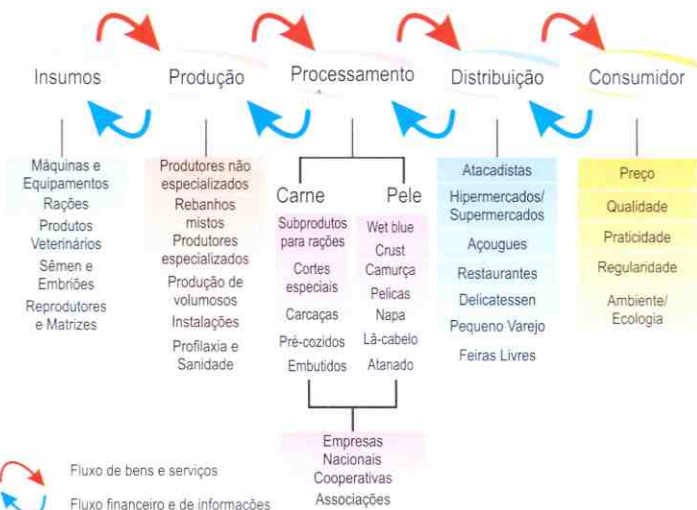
Insumos

Produção

Processamento

Distribuição

Consumidor

Máquinas e Equipamentos
Rações
Produtos Veterinários
Sêmen e Embriões
Reprodutores e Matrizes

Produtores não especializados
Rebanhos mistos
Produtores especializados
Produção de volumosos
Instalações
Profilaxia e Sanidade

Carne

Subprodutos para rações
Cortes especiais
Carcaças
Pré-cozidos
Embutidos

Pele

Wet blue
Crust
Camurça
Pelicas
Napa
Lã-cabelo
Atanado

Empresas Nacionais
Cooperativas
Associações

Atacadistas
Hipermercados/ Supermercados
Açougues
Restaurantes
Delicatessen
Pequeno Varejo
Feiras Livres

Preço
Qualidade
Praticidade
Regularidade
Ambiente/ Ecologia

Fluxo de bens e serviços

Fluxo financeiro e de informações